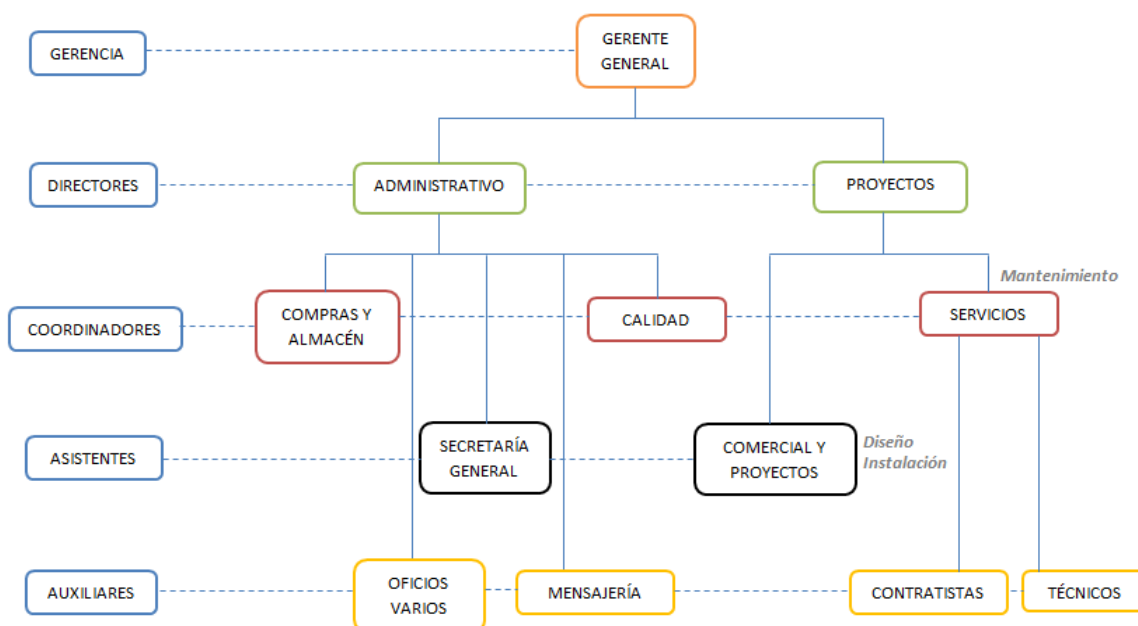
GERENCIA

GERENTE GENERAL

DIRECTORES

ADMINISTRATIVO

PROYECTOS

Mantenimiento

COORDINADORES

COMPRAS Y ALMACÉN

CALIDAD

SERVICIOS

ASISTENTES

SECRETARÍA GENERAL

COMERCIAL Y PROYECTOS

Diseño
Instalación

AUXILIARES

OFICIOS VARIOS

MENSAJERÍA

CONTRATISTAS

TÉCNICOS